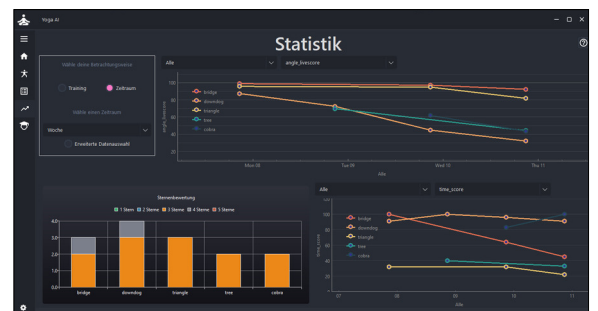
Yoga AI

Statistik

Wähle deine Betrachtungsweise

Training

Zeitraum

Wähle einen Zeitraum

Woche

Erweiterte Datenauswahl

Alle

angle_livescore

bridge
downdog
triangle
tree
cobra

100
80
60
40

Mon 08
Tue 09
Wed 10
Thu 11

Alle

Sternenbewertung

1 Stern
2 Sterne
3 Sterne
4 Sterne
5 Sterne

4,0
3,0
2,0
1,0
0,0

bridge
downdog
triangle
tree
cobra

Alle

time_score

bridge
downdog
triangle
tree
cobra

100
80
60
40
20

07
08
09
10
11

Alle